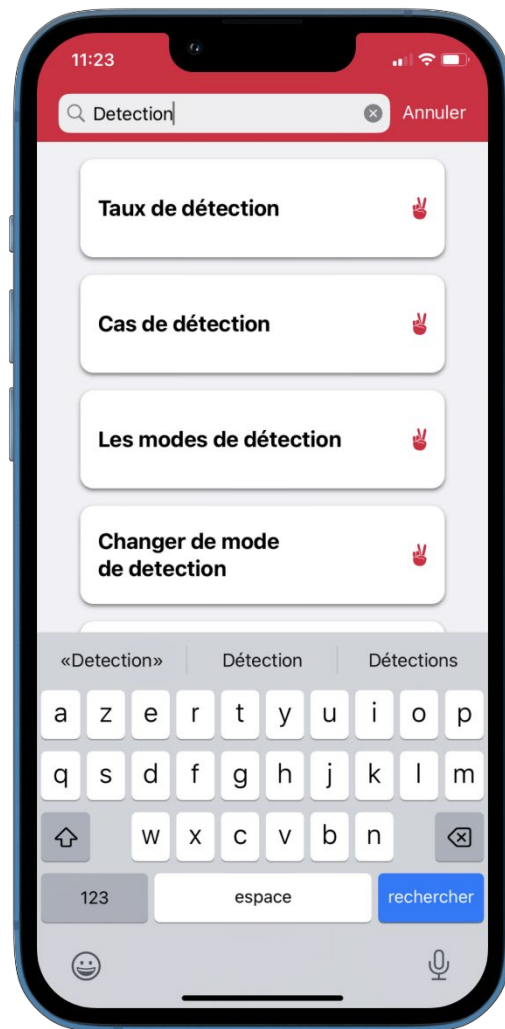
11:23

Detection

Annuler

Taux de détection

Cas de détection

Les modes de détection

Changer de mode de detection

«Detection»

Détection

Détections

a z e r t y u i o p

q s d f g h j k l m

w x c v b n

123

espace

rechercher